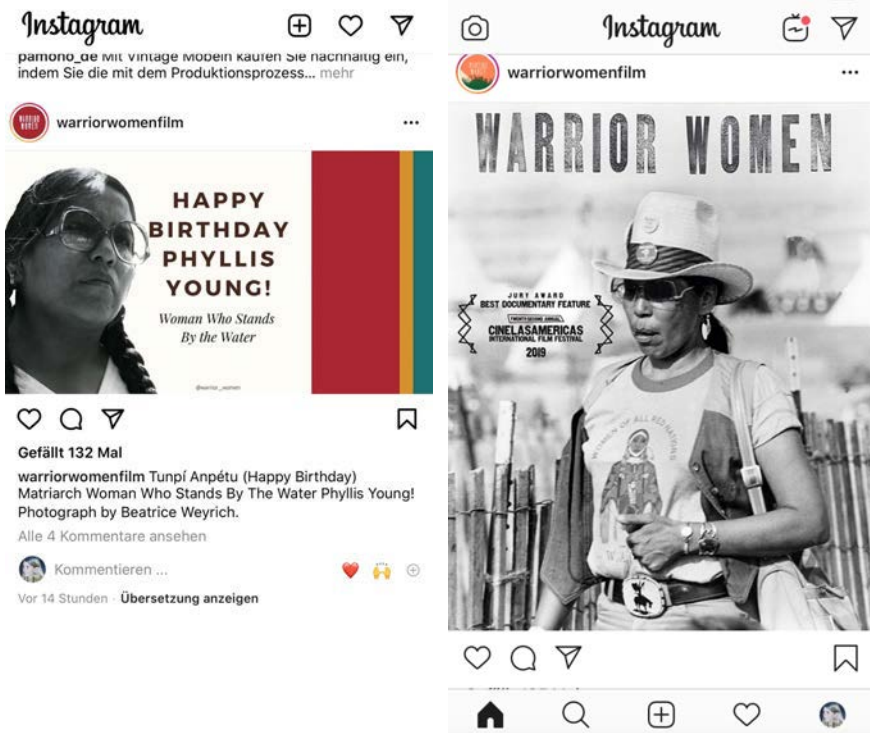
Instagram

pamono_de Mit Vintage Möbeln kaufen Sie nachhaltig ein, indem Sie die mit dem Produktionsprozess... mehr

warriorwomenfilm

HAPPY BIRTHDAY PHYLLIS YOUNG!

Woman Who Stands By the Water

@warrior_women

Gefällt 132 Mal

warriorwomenfilm Tunpí Anpétu (Happy Birthday) Matriarch Woman Who Stands By The Water Phyllis Young! Photograph by Beatrice Weyrich.

Alle 4 Kommentare ansehen

Kommentieren ...

Vor 14 Stunden · Übersetzung anzeigen

Instagram

warriorwomenfilm

WARRIOR WOMEN

JURY AWARD
BEST DOCUMENTARY FEATURE
TWENTY-SECOND ANNUAL
CINELASAMERICAS
INTERNATIONAL FILM FESTIVAL
2019

WOMEN OF ALL RED NATIONS